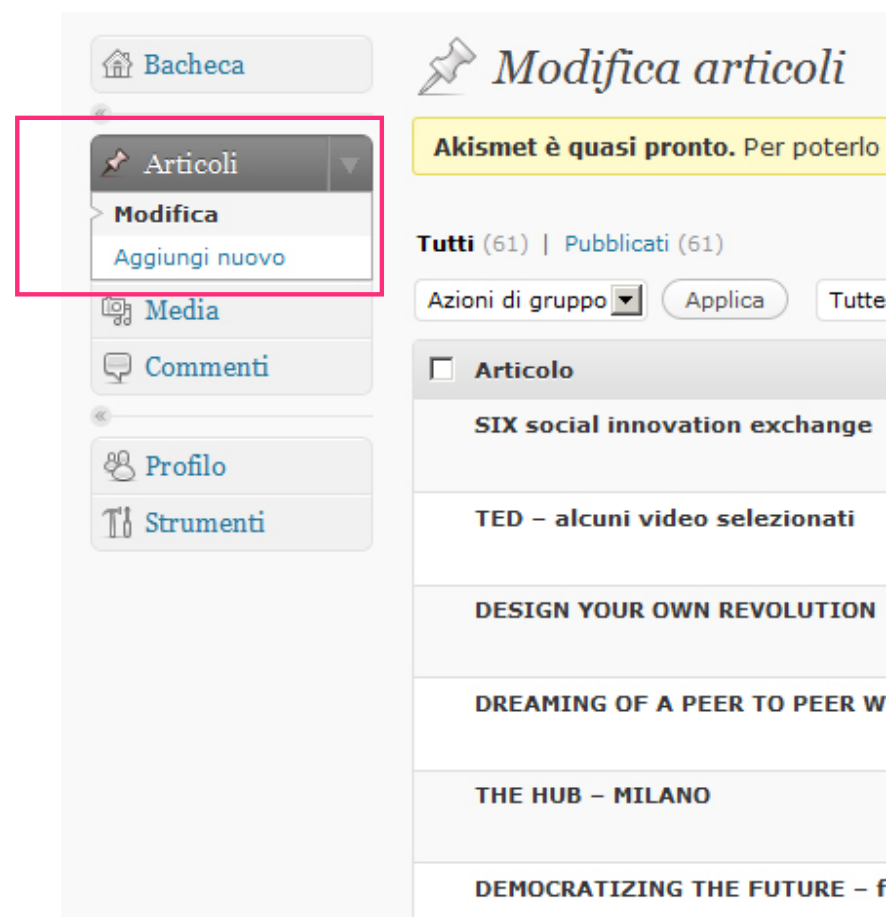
Bacheca

Articoli

Modifica

Aggiungi nuovo

Media

Commenti

Profilo

Strumenti

Modifica articoli

**Akismet è quasi pronto.** Per poterlo

Tutti (61) | Pubblicati (61)

Azioni di gruppo

Applica

Tutte

| Articolo |
|---|
| SIX social innovation exchange |
| TED – alcuni video selezionati |
| DESIGN YOUR OWN REVOLUTION |
| DREAMING OF A PEER TO PEER W |
| THE HUB – MILANO |
| DEMOCRATIZING THE FUTURE – f |